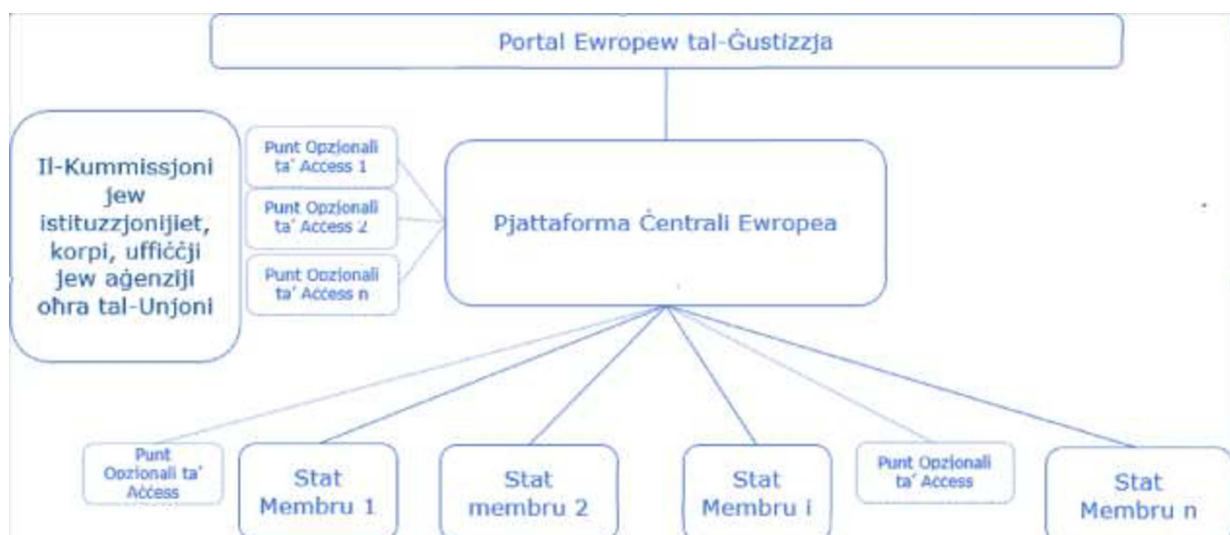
Portal Ewropew tal-Ġustizzja

Il-Kummissjoni jew istituzzjonijiet, korpi, uffiċċji jew aġenziji oħra tal-Unjoni

Punt Opzjonali ta' Access 1

Punt Opzjonali ta' Access 2

Punt Opzjonali ta' Access n

Pjattaforma Ċentrali Ewropea

Punt Opzjonali ta' Access

Stat Membru 1

Stat membru 2

Stat Membru i

Punt Opzjonali ta' Access

Stat Membru n